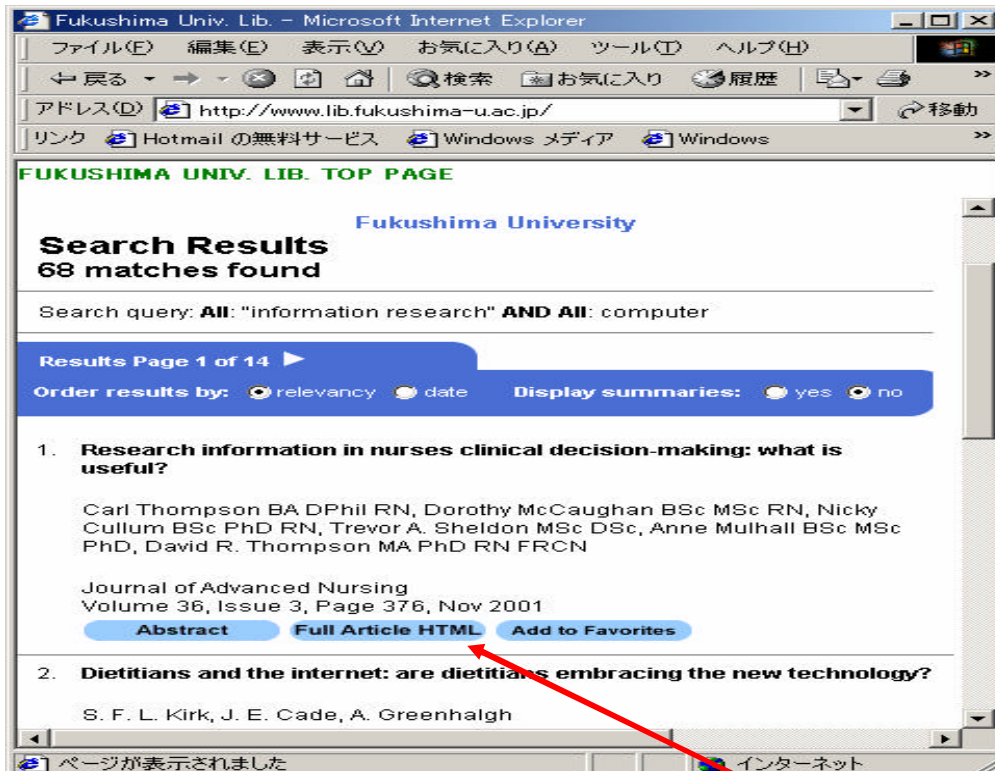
Fukushima Univ. Lib. – Microsoft Internet Explorer

ファイル(F) 編集(E) 表示(V) お気に入り(A) ツール(T) ヘルプ(H)

戻る 検索 お気に入り 履歴

アドレス(D) http://www.lib.fukushima-u.ac.jp/ 移動

リンク Hotmail の無料サービス Windows メディア Windows

FUKUSHIMA UNIV. LIB. TOP PAGE

Fukushima University

Search Results
68 matches found

Search query: All: "information research" AND All: computer

Results Page 1 of 14

Order results by: relevancy date Display summaries: yes no

1. Research information in nurses clinical decision-making: what is useful?

Carl Thompson BA DPhil RN, Dorothy McCaughan BSc MSc RN, Nicky Cullum BSc PhD RN, Trevor A. Sheldon MSc DSc, Anne Mulhall BSc MSc PhD, David R. Thompson MA PhD RN FRCN

Journal of Advanced Nursing
Volume 36, Issue 3, Page 376, Nov 2001

Abstract Full Article HTML Add to Favorites

2. Dietitians and the internet: are dietitians embracing the new technology?

S. F. L. Kirk, J. E. Cade, A. Greenhalgh

ページが表示されました インターネット